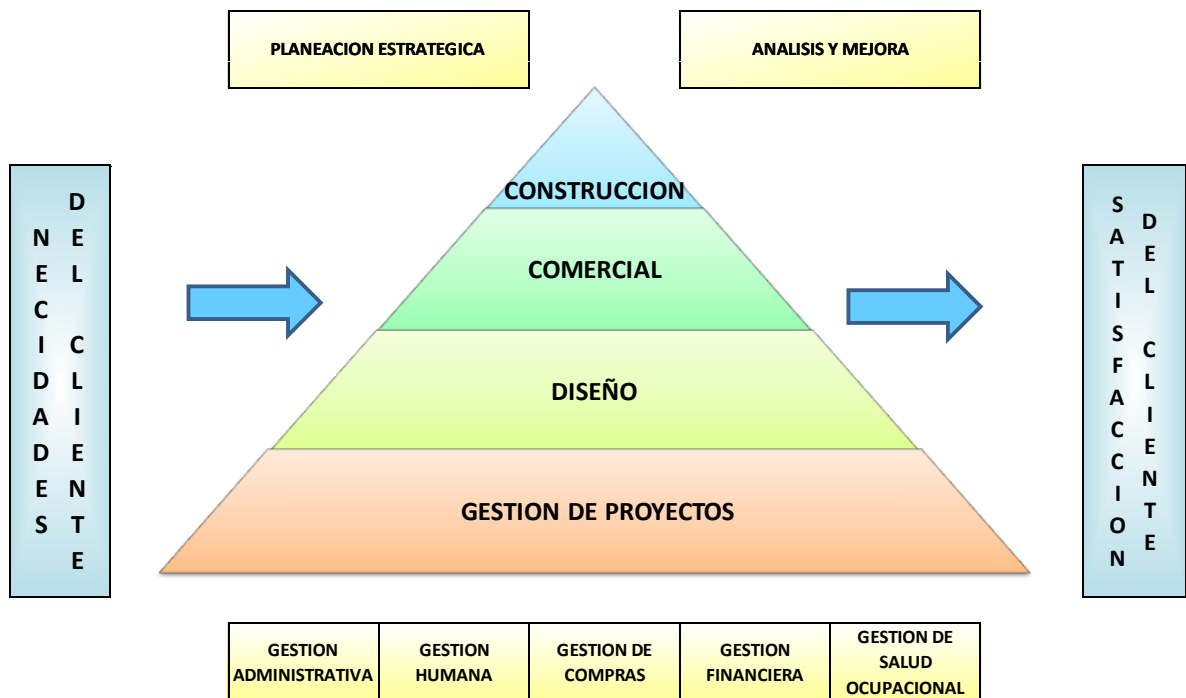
PLANEACION ESTRATEGICA

ANALISIS Y MEJORA

NECIDADES DEL CLIENTE

CONSTRUCCION

COMERCIAL

DISEÑO

GESTION DE PROYECTOS

SATISFACCION DEL CLIENTE

| GESTION ADMINISTRATIVA | GESTION HUMANA | GESTION DE COMPRAS | GESTION FINANCIERA | GESTION DE SALUD OCUPACIONAL |
|---|---|---|---|---|